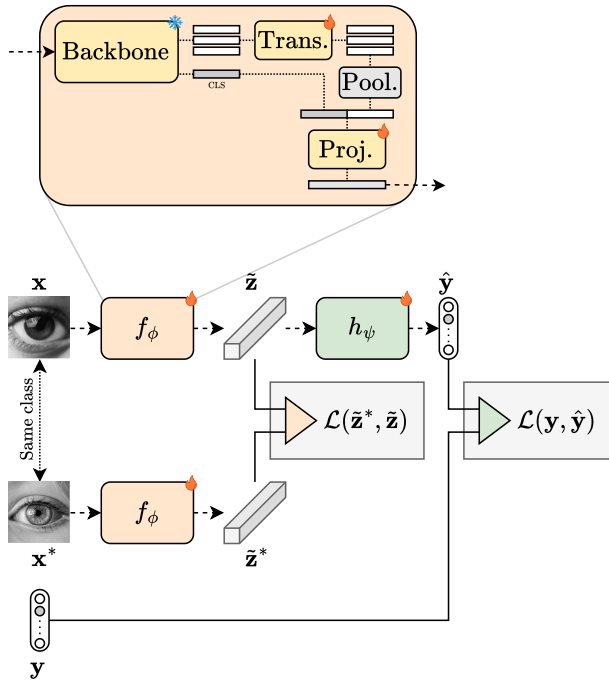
Backbone

Trans.

CLS

Pool.

Proj.

$\mathbf{x}$

$f_\phi$

$\tilde{\mathbf{z}}$

$h_\psi$

$\hat{\mathbf{y}}$

Same class

$\mathcal{L}(\tilde{\mathbf{z}}^*, \tilde{\mathbf{z}})$

$\mathcal{L}(\mathbf{y}, \hat{\mathbf{y}})$

$f_\phi$

$\mathbf{x}^*$

$\tilde{\mathbf{z}}^*$

$\mathbf{y}$